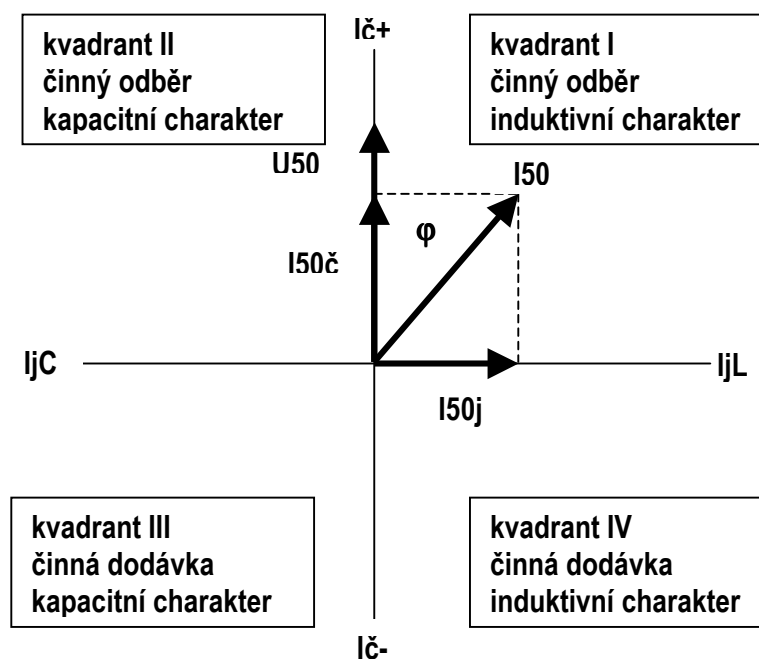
kvadrant II
činný odběr
kapacitní charakter

Ič+

kvadrant I
činný odběr
induktivní charakter

U50

I50

φ

I50č

IjC

IjL

I50j

kvadrant III
činná dodávka
kapacitní charakter

kvadrant IV
činná dodávka
induktivní charakter

Ič-